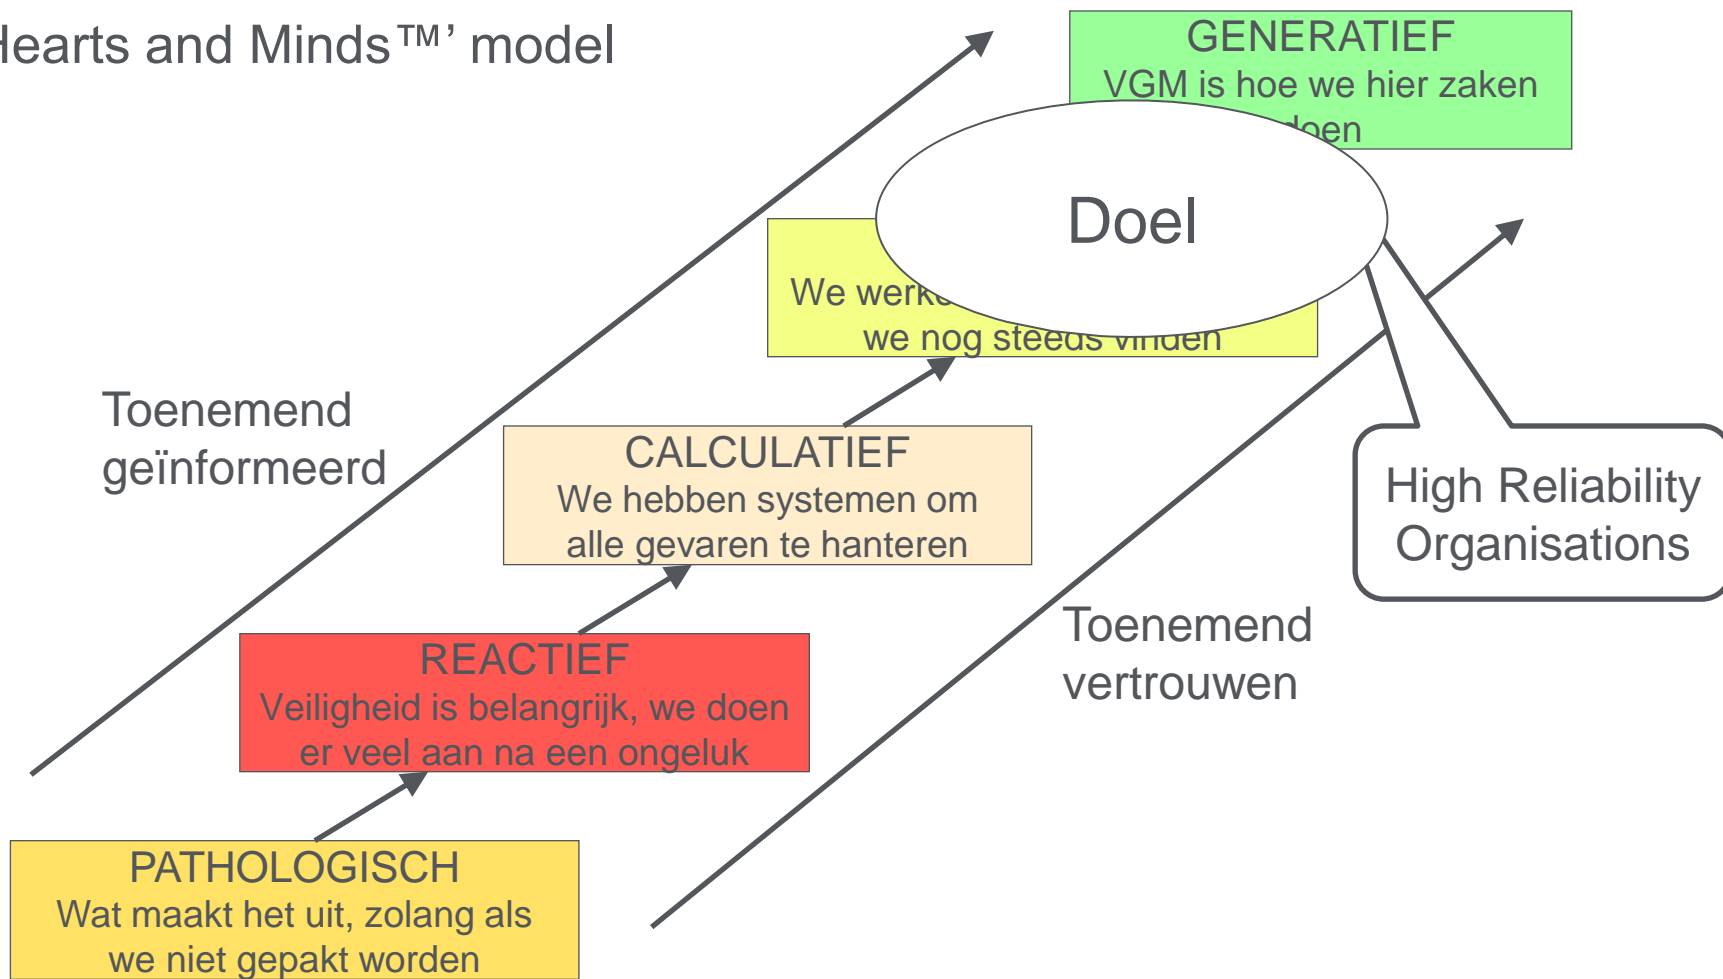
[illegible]earts and Minds™' model

GENERATIEF
VGM is hoe we hier zaken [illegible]doen

Doel

We werk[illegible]
we nog steeds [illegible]nden

Toenemend geïnformeerd

CALCULATIEF
We hebben systemen om alle gevaren te hanteren

High Reliability Organisations

REACTIEF
Veiligheid is belangrijk, we doen er veel aan na een ongeluk

Toenemend vertrouwen

PATHOLOGISCH
Wat maakt het uit, zolang als we niet gepakt worden